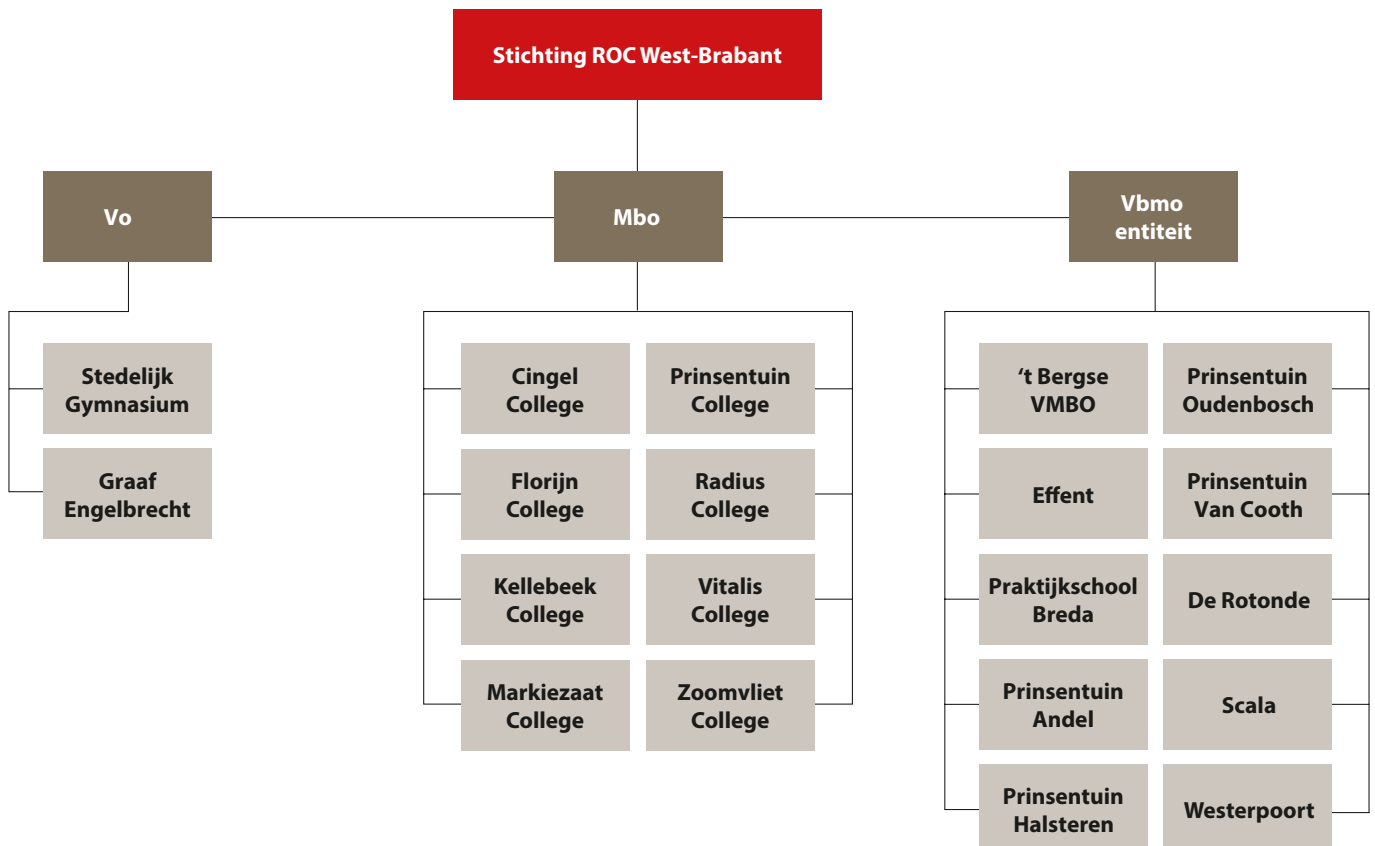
Stichting ROC West-Brabant

Vo

Mbo

Vbmo entiteit

Stedelijk Gymnasium

Graaf Engelbrecht

Cingel College

Prinsentuin College

Florijn College

Radius College

Kellebeek College

Vitalis College

Markiezaat College

Zoomvliet College

't Bergse VMBO

Prinsentuin Oudenbosch

Effent

Prinsentuin Van Cooth

Praktijkschool Breda

De Rotonde

Prinsentuin Andel

Scala

Prinsentuin Halsteren

Westerpoort